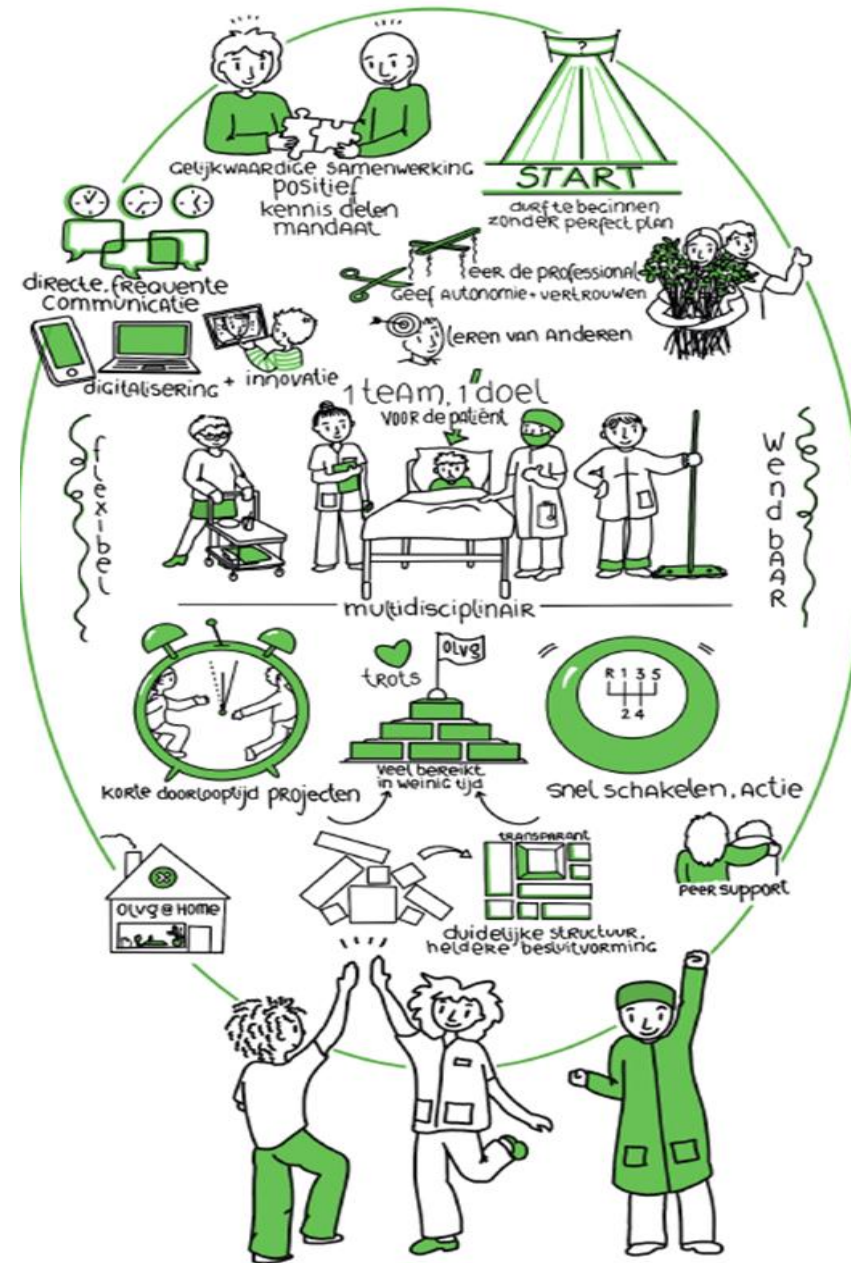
GELIJKWAARDIGE SAMENWERKING
POSITIEF
kennis delen
MANDAAT

?
START
durf te beginnen
zonder perfect plan

directe, frequente communicatie

eer de professional
geef autonomie + vertrouwen

leren van anderen

digitalisering + innovatie

1 team, 1 doel
voor de patiënt

flexibel

wendbaar

multidisciplinair

trots

Olvg

R 1 3 5
2 4

korte doorlooptijd projecten

veel bereikt in weinig tijd

snel schakelen, actie

TRANSPARANT

PEER SUPPORT

Olvg @ HOME

duidelijke structuur, heldere besluitvorming